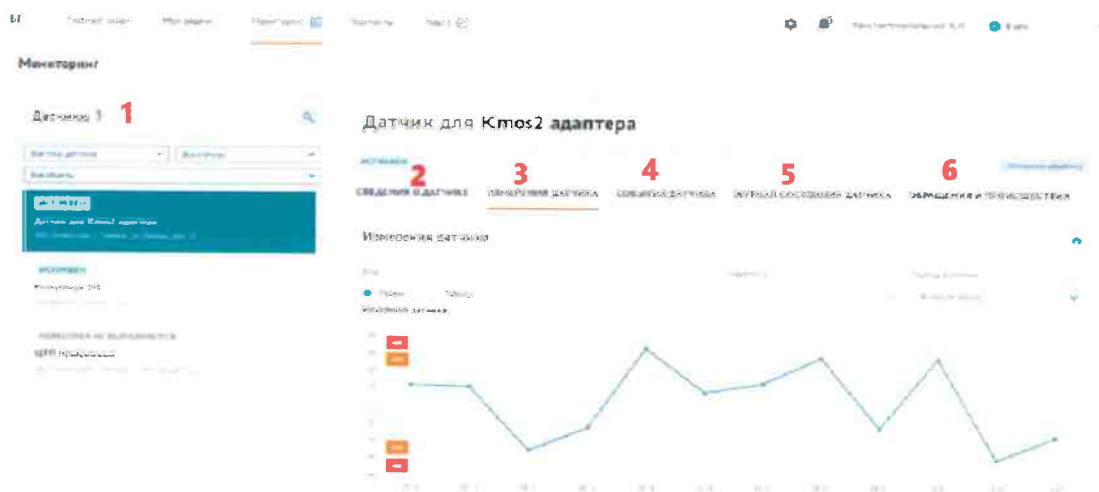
Мониторинг

Датчики 3 1

Датчик для Kmos2 адаптера

2 СВЕДЕНИЯ О ДАТЧИКЕ 3 ИЗМЕРЕНИЯ ДАТЧИКА 4 СОБЫТИЯ ДАТЧИКА 5 ЖУРНАЛ СОСТОЯНИЯ ДАТЧИКА 6 ОБРАЩЕНИЯ И ПРОИСШЕСТВИЯ

Измерения датчика

Датчик для Kmos2 адаптера

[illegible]